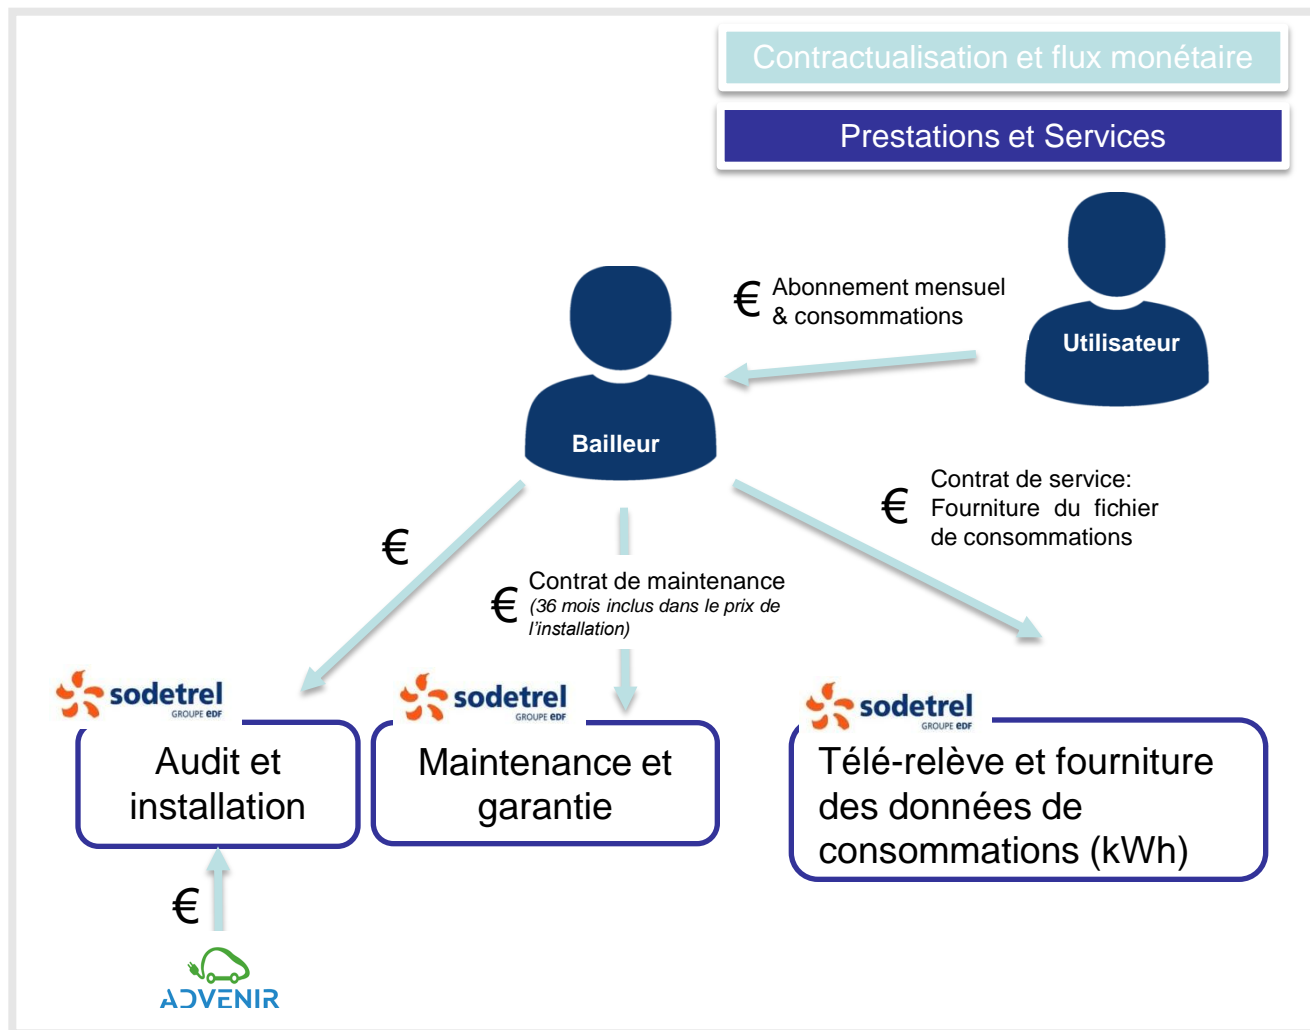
Contractualisation et flux monétaire

Prestations et Services

€ Abonnement mensuel & consommations

Utilisateur

Bailleur

Contrat de service: Fourniture du fichier de consommations €

€

€ Contrat de maintenance *(36 mois inclus dans le prix de l'installation)*

sodetrel GROUPE EDF

Audit et installation

sodetrel GROUPE EDF

Maintenance et garantie

sodetrel GROUPE EDF

Télé-relève et fourniture des données de consommations (kWh)

€

ADVENIR